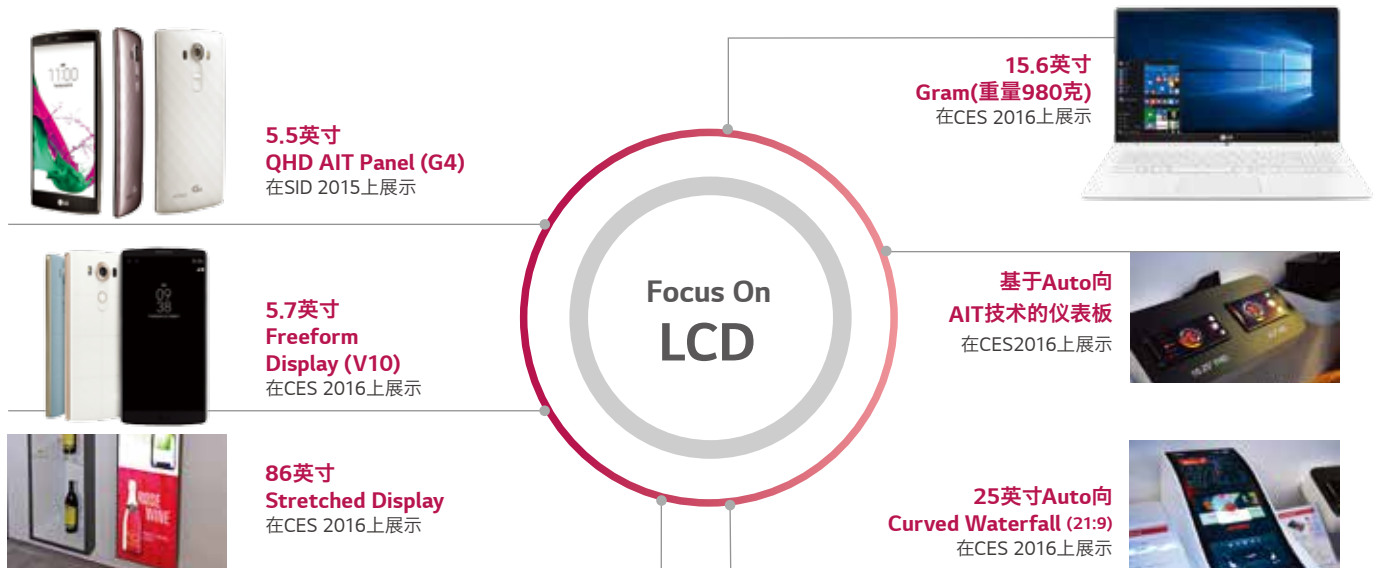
5.5英寸
QHD AIT Panel (G4)
在SID 2015上展示

5.7英寸
Freeform
Display (V10)
在CES 2016上展示

86英寸
Stretched Display
在CES 2016上展示

Focus On
LCD

15.6英寸
Gram(重量980克)
在CES 2016上展示

基于Auto向
AIT技术的仪表板
在CES2016上展示

25英寸Auto向
Curved Waterfall (21:9)
在CES 2016上展示